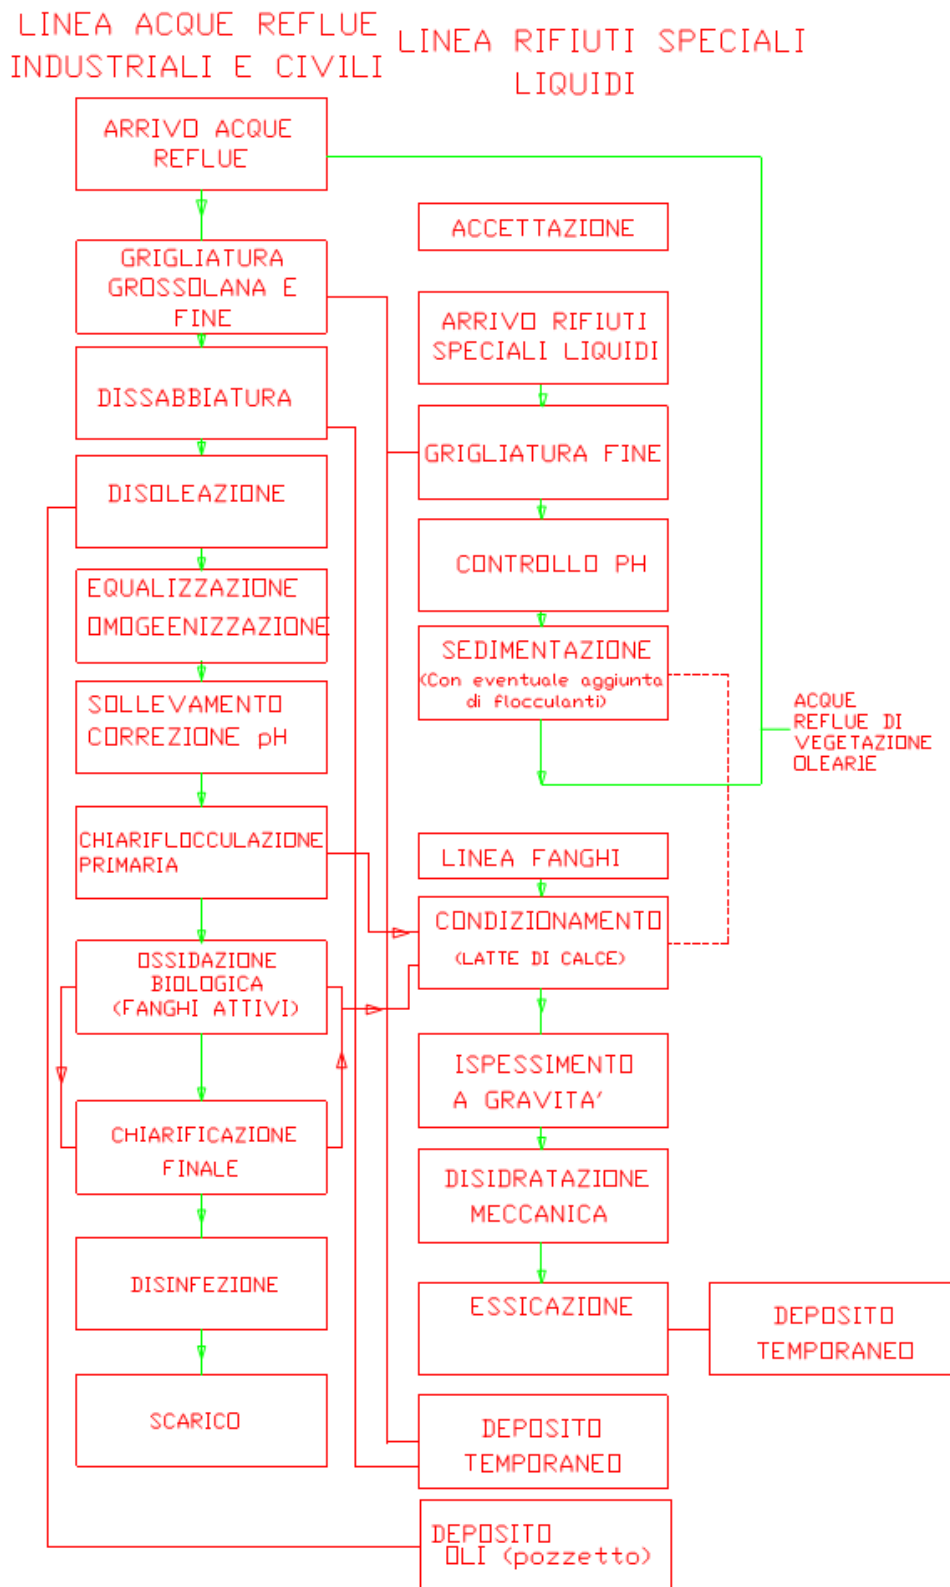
LINEA ACQUE REFLUE INDUSTRIALI E CIVILI

LINEA RIFIUTI SPECIALI LIQUIDI

ARRIVO ACQUE REFLUE

GRIGLIATURA GROSSOLANA E FINE

DISSABBIATURA

DISOLEAZIONE

EQUALIZZAZIONE OMOGEENIZZAZIONE

SOLLEVAMENTO CORREZIONE pH

CHIARIFLOCCULAZIONE PRIMARIA

OSSIDAZIONE BIOLOGICA (FANGHI ATTIVI)

CHIARIFICAZIONE FINALE

DISINFEZIONE

SCARICO

ACCETTAZIONE

ARRIVO RIFIUTI SPECIALI LIQUIDI

GRIGLIATURA FINE

CONTROLLO PH

SEDIMENTAZIONE (Con eventuale aggiunta di flocculanti)

ACQUE REFLUE DI VEGETAZIONE OLEARIE

LINEA FANGHI

CONDIZIONAMENTO (LATTE DI CALCE)

ISPESSIMENTO A GRAVITA'

DISIDRATAZIONE MECCANICA

ESSICAZIONE

DEPOSITO TEMPORANEO

DEPOSITO TEMPORANEO

DEPOSITO OLI (pozzetto)